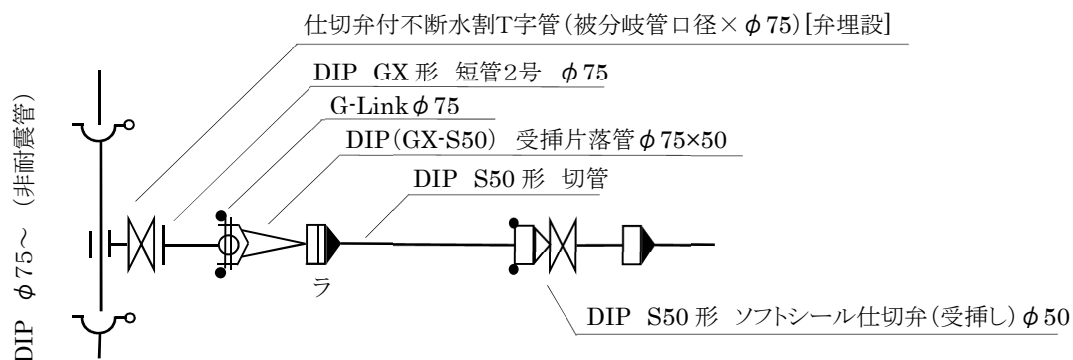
仕切弁付不断水割T字管（被分岐管口径×$\phi$75）[弁埋設]

DIP GX形 短管2号 $\phi$75

G-Link$\phi$75

DIP（GX-S50） 受挿片落管$\phi$75×50

DIP S50形 切管

DIP $\phi$75～ （非耐震管）

ラ

DIP S50形 ソフトシール仕切弁（受挿し）$\phi$50